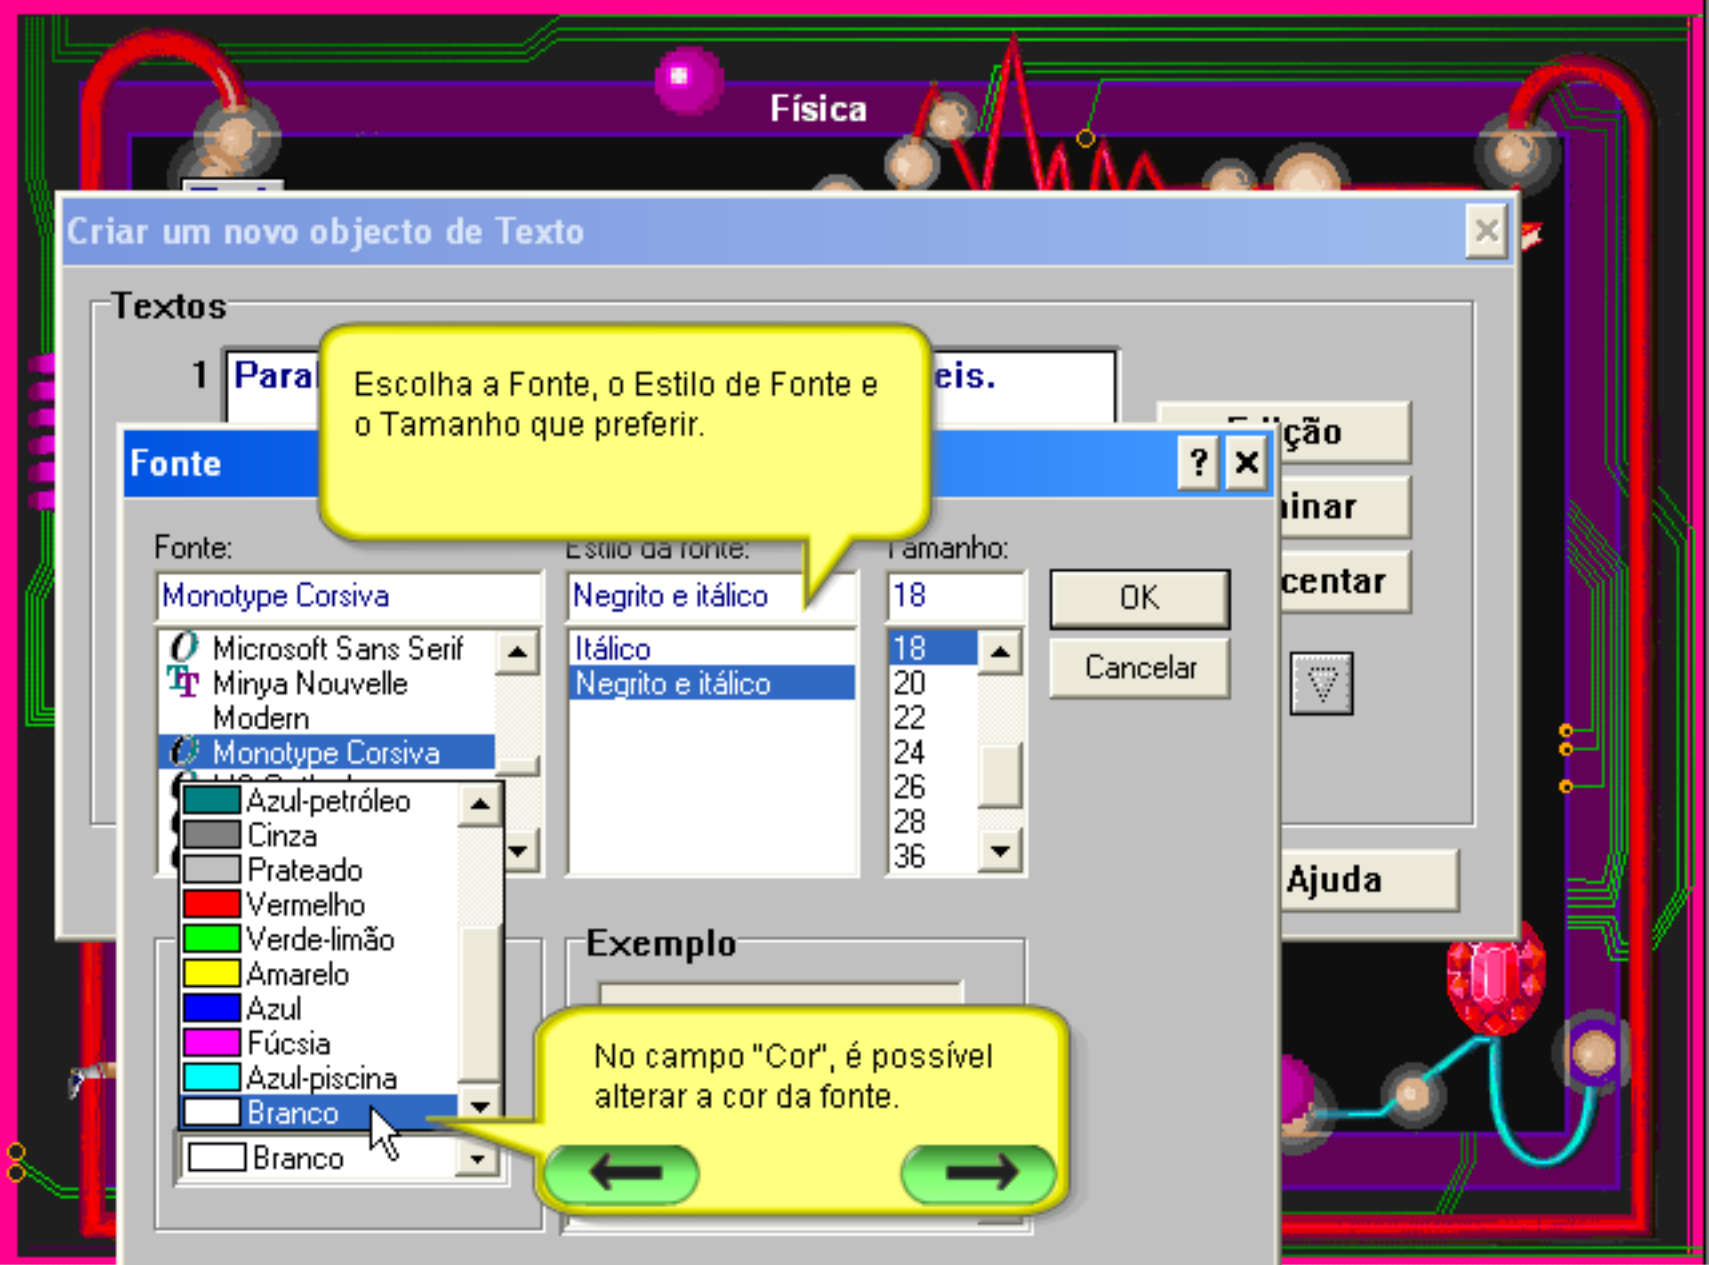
Física

Criar um novo objecto de Texto

Textos

1 Para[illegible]eis.

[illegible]ição
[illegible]inar
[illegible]centar
Ajuda

Escolha a Fonte, o Estilo de Fonte e o Tamanho que preferir.

Fonte ? ×

Fonte:
Monotype Corsiva
Microsoft Sans Serif
Minya Nouvelle
Modern
Monotype Corsiva

Estilo da fonte:
Negrito e itálico
Itálico
Negrito e itálico

Tamanho:
18
18
20
22
24
26
28
36

OK
Cancelar

Azul-petróleo
Cinza
Prateado
Vermelho
Verde-limão
Amarelo
Azul
Fúcsia
Azul-piscina
Branco

Branco

Exemplo

No campo "Cor", é possível alterar a cor da fonte.